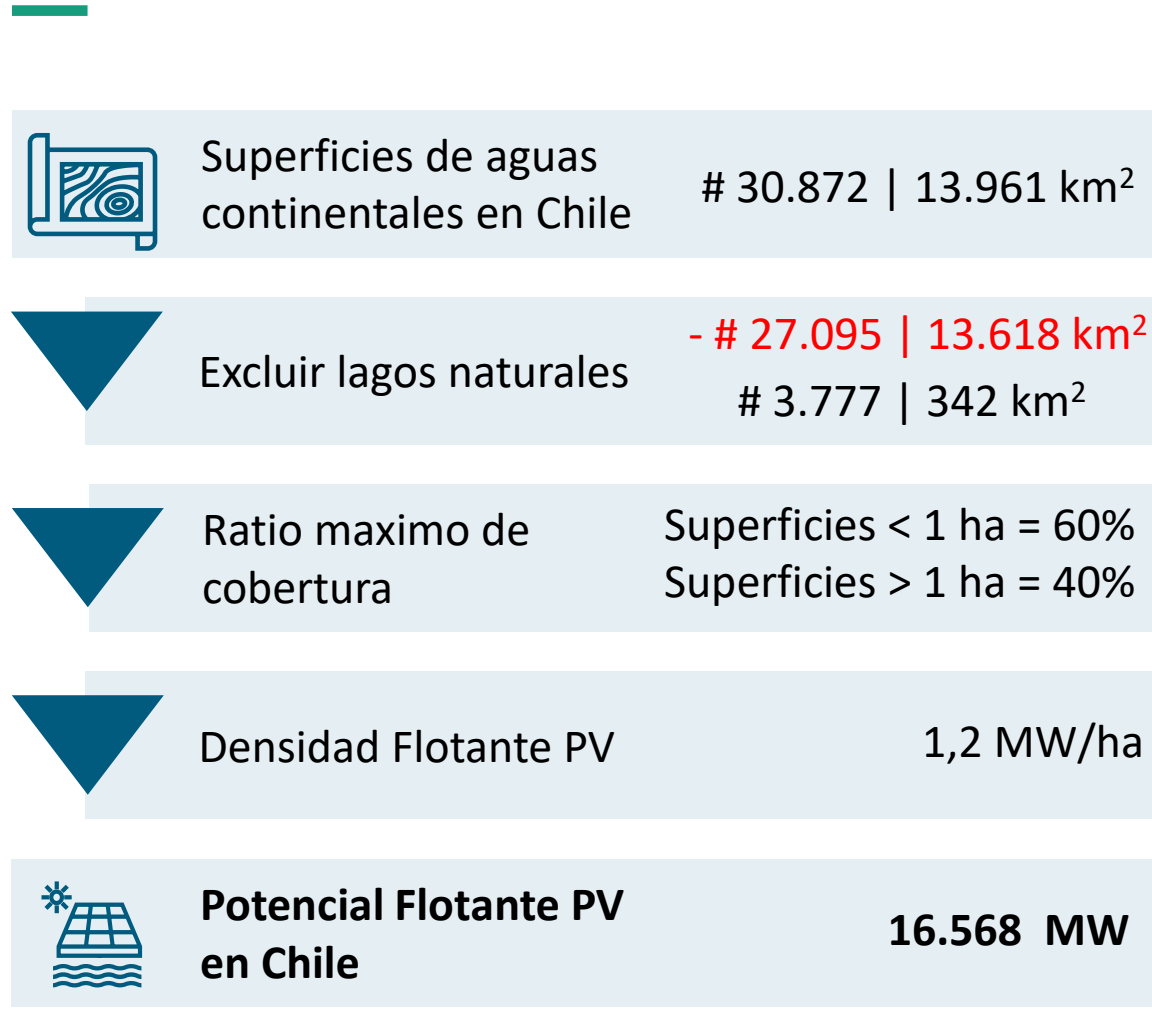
Superficies de aguas continentales en Chile

# 30.872 | 13.961 km$^2$

Excluir lagos naturales

- # 27.095 | 13.618 km$^2$

# 3.777 | 342 km$^2$

Ratio maximo de cobertura

Superficies < 1 ha = 60%
Superficies > 1 ha = 40%

Densidad Flotante PV

1,2 MW/ha

**Potencial Flotante PV en Chile**

**16.568 MW**